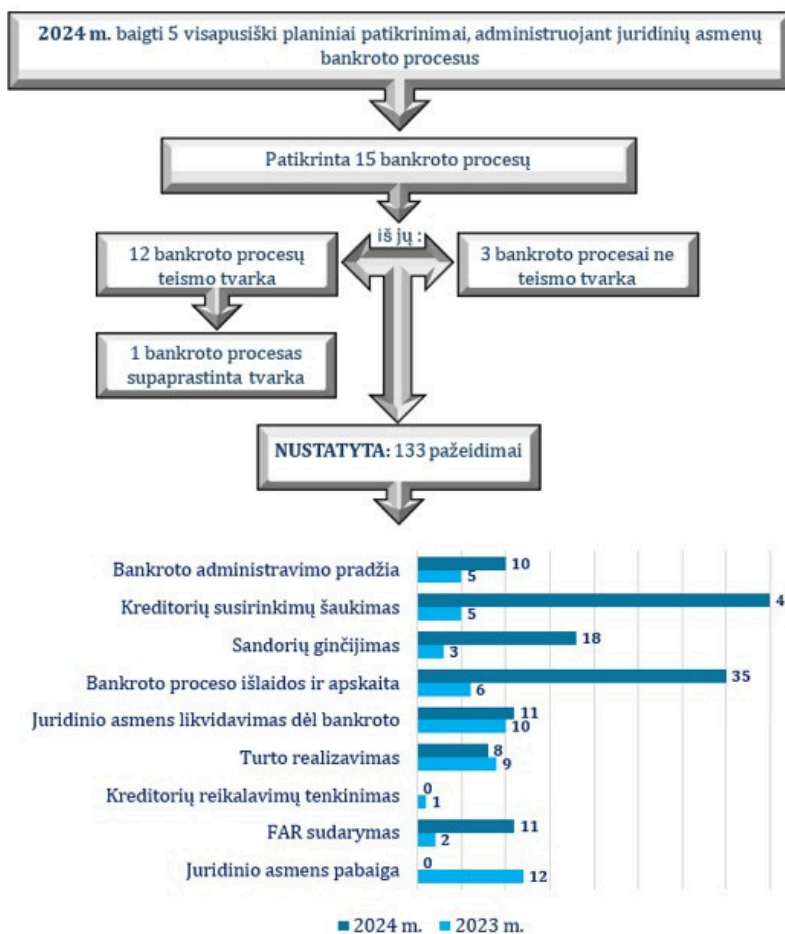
**2024 m.** baigti 5 visapusiški planiniai patikrinimai, administruojant juridinių asmenų bankroto procesus

Patikrinta 15 bankroto procesų

iš jų :

12 bankroto procesų teismo tvarka

3 bankroto procesai ne teismo tvarka

1 bankroto procesas supaprastinta tvarka

**NUSTATYTA:** 133 pažeidimai

| | 2024 m. | 2023 m. |
|---|---|---|
| Bankroto administravimo pradžia | 10 | 5 |
| Kreditorių susirinkimų šaukimas | 4 | 5 |
| Sandorių ginčijimas | 18 | 3 |
| Bankroto proceso išlaidos ir apskaita | 35 | 6 |
| Juridinio asmens likvidavimas dėl bankroto | 11 | 10 |
| Turto realizavimas | 8 | 9 |
| Kreditorių reikalavimų tenkinimas | 0 | 1 |
| FAR sudarymas | 11 | 2 |
| Juridinio asmens pabaiga | 0 | 12 |

■ 2024 m. ■ 2023 m.